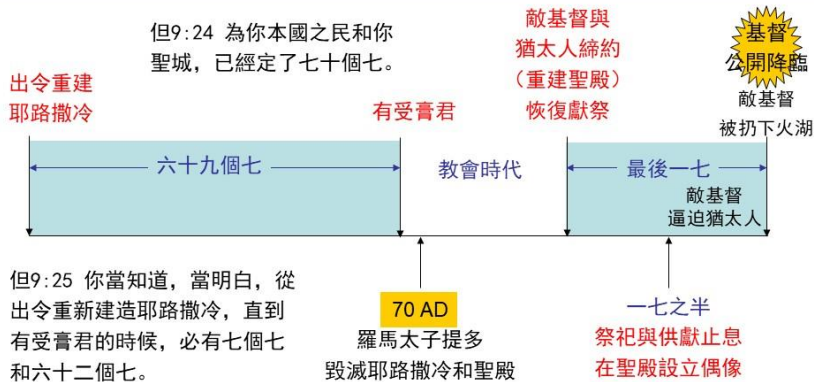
但9:24 為你本國之民和你聖城，已經定了七十個七。

出令重建
耶路撒冷

有受膏君

敵基督與
猶太人締約
（重建聖殿）
恢復獻祭

基督
公開降臨

敵基督
被扔下火湖

六十九個七

教會時代

最後一七

敵基督
逼迫猶太人

但9:25 你當知道，當明白，從出令重新建造耶路撒冷，直到有受膏君的時候，必有七個七和六十二個七。

70 AD
羅馬太子提多
毀滅耶路撒冷和聖殿

一七之半
祭祀與供獻止息
在聖殿設立偶像